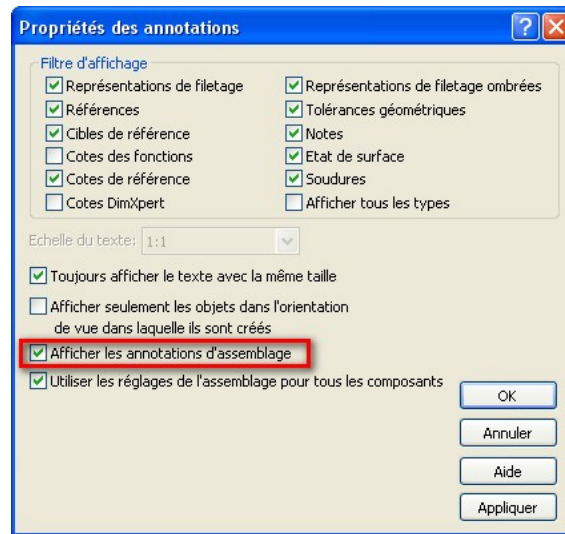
Propriétés des annotations

Filtre d'affichage

Représentations de filetage
Références
Cibles de référence
Cotes des fonctions
Cotes de référence
Cotes DimXpert

Représentations de filetage ombrées
Tolérances géométriques
Notes
Etat de surface
Soudures
Afficher tous les types

Echelle du texte: 1:1

Toujours afficher le texte avec la même taille

Afficher seulement les objets dans l'orientation de vue dans laquelle ils sont créés

Afficher les annotations d'assemblage

Utiliser les réglages de l'assemblage pour tous les composants

OK
Annuler
Aide
Appliquer